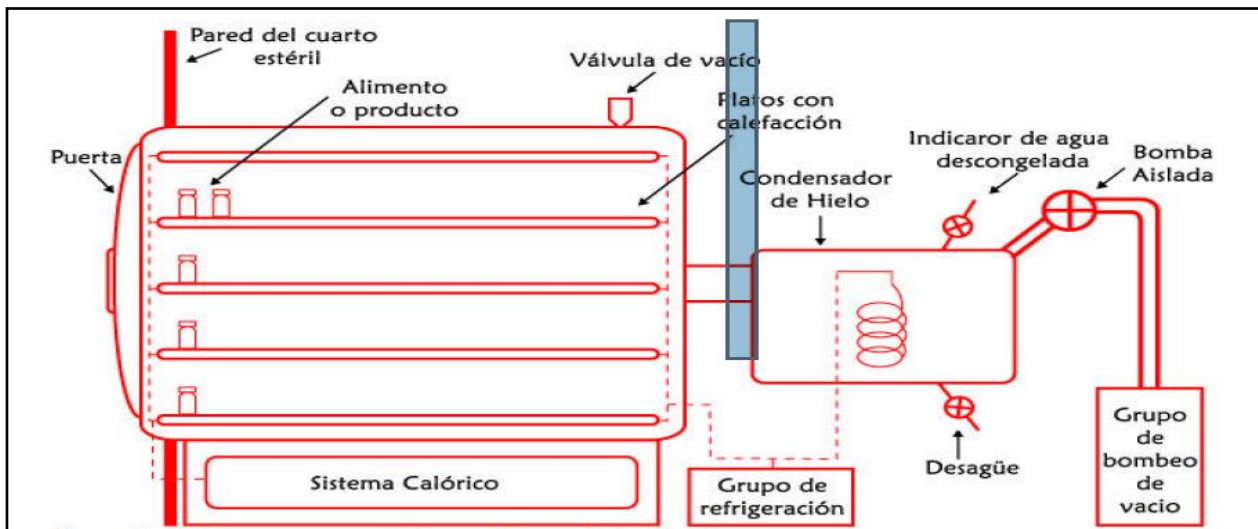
Pared del cuarto estéril

Válvula de vacío

Alimento o producto

Platos con calefacción

Puerta

Indicaror de agua descongelada

Bomba Aislada

Condensador de Hielo

Desagüe

Sistema Calórico

Grupo de refrigeración

Grupo de bombeo de vacio